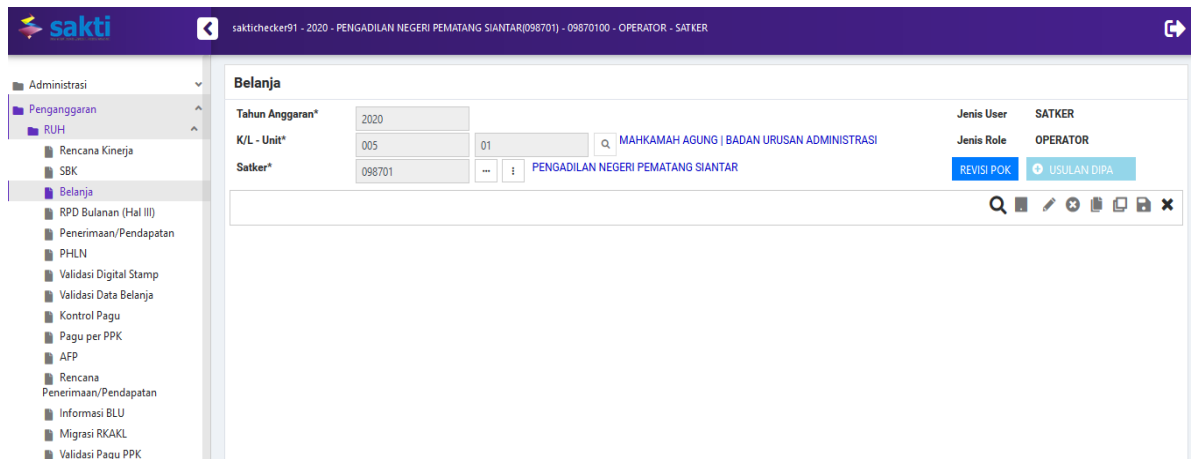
sakti

saktichecker91 - 2020 - PENGADILAN NEGERI PEMATANG SIANTAR(098701) - 09870100 - OPERATOR - SATKER

Administrasi
Penganggaran
RUH
Rencana Kinerja
SBK
Belanja
RPD Bulanan (Hal III)
Penerimaan/Pendapatan
PHLN
Validasi Digital Stamp
Validasi Data Belanja
Kontrol Pagu
Pagu per PPK
AFP
Rencana Penerimaan/Pendapatan
Informasi BLU
Migrasi RKAKL
Validasi Pagu PPK

Belanja

| Tahun Anggaran* | 2020 | | | Jenis User | SATKER |
|---|---|---|---|---|---|
| K/L - Unit* | 005 | 01 | MAHKAMAH AGUNG \| BADAN URUSAN ADMINISTRASI | Jenis Role | OPERATOR |
| Satker* | 098701 | | PENGADILAN NEGERI PEMATANG SIANTAR | REVISI POK | USULAN DIPA |